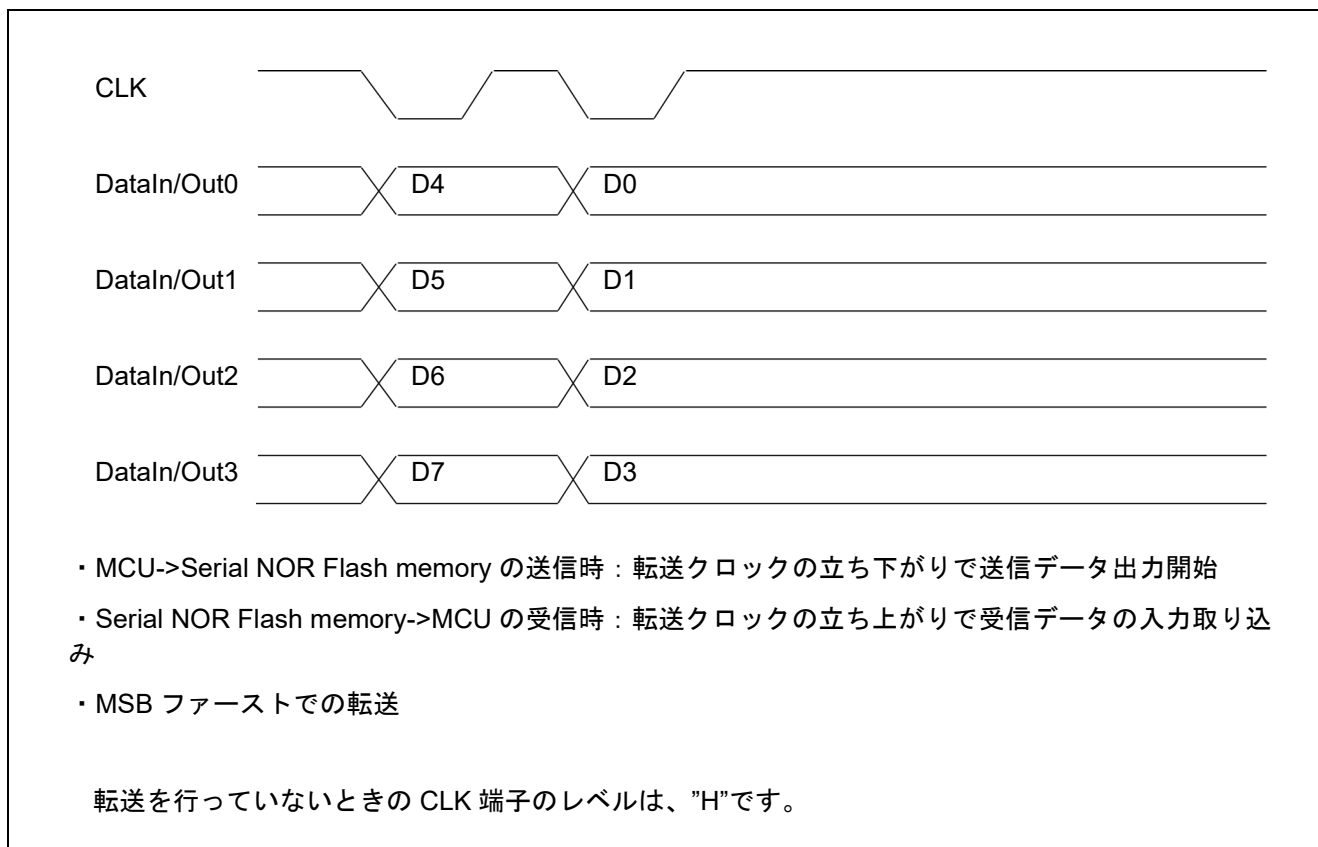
CLK

DataIn/Out0 D4 D0

DataIn/Out1 D5 D1

DataIn/Out2 D6 D2

DataIn/Out3 D7 D3

・MCU->Serial NOR Flash memory の送信時：転送クロックの立ち下がりで送信データ出力開始

・Serial NOR Flash memory->MCU の受信時：転送クロックの立ち上がりで受信データの入力取り込み

・MSB ファーストでの転送

転送を行っていないときの CLK 端子のレベルは、”H”です。